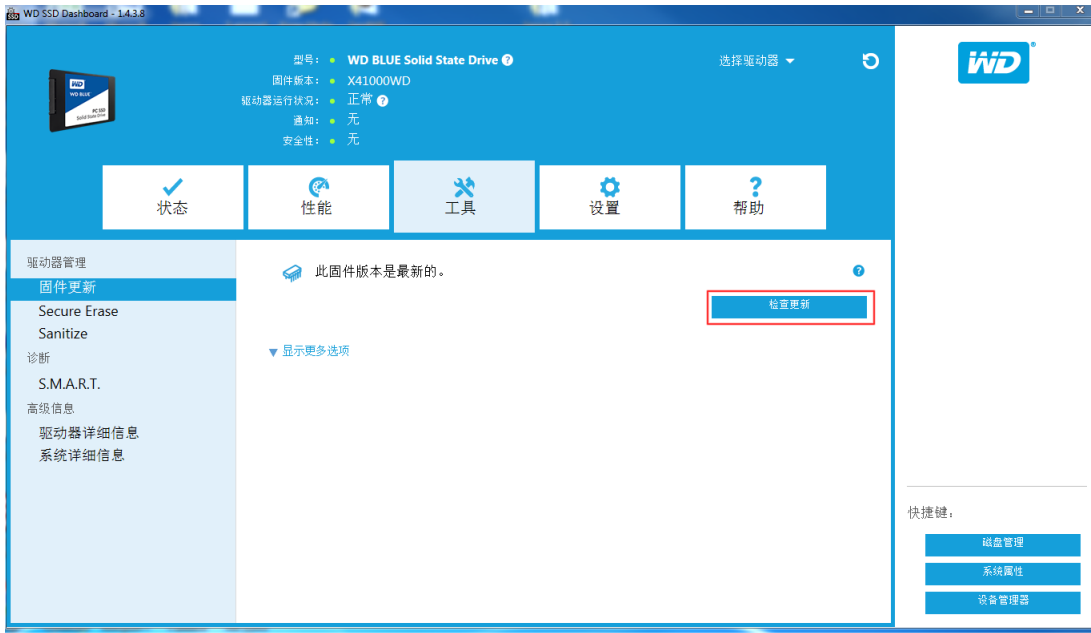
WD SSD Dashboard - 1.4.3.8

WD BLUE PC SSD Solid State Drive

型号： WD BLUE Solid State Drive
固件版本： X41000WD
驱动器运行状况： 正常
通知： 无
安全性： 无

选择驱动器

WD

状态
性能
工具
设置
帮助

驱动器管理
固件更新
Secure Erase
Sanitize
诊断
S.M.A.R.T.
高级信息
驱动器详细信息
系统详细信息

此固件版本是最新的。

检查更新

显示更多选项

快捷键：
磁盘管理
系统属性
设备管理器